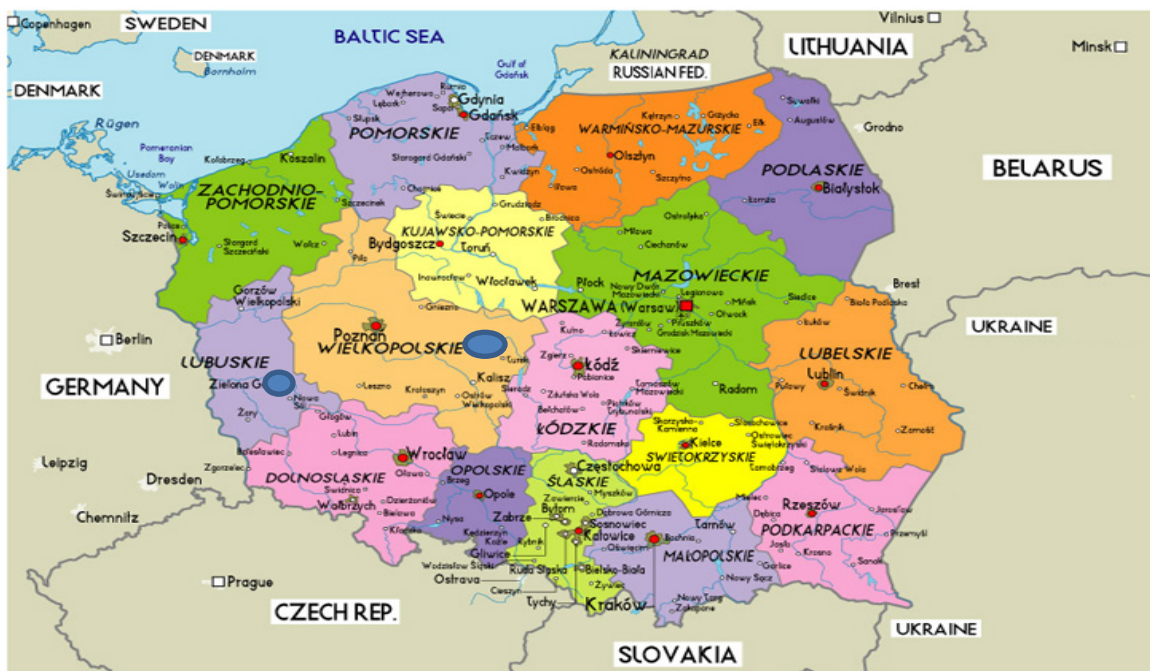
Copenhagen
SWEDEN
BALTIC SEA
Vilnius
LITHUANIA
Minsk
DENMARK
Bornholm
Gulf of Gdańsk
KALININGRAD
RUSSIAN FED.
DENMARK
Rügen
Pomeranian Bay
Usedom
Wolin
Świnoujście
Police
Szczecin
Stargard Szczeciński
Kołobrzeg
Koszalin
ZACHODNIO-POMORSKIE
Szczecinek
Wałcz
Piła
Słupsk
Lębork
Wejherowo
Rumia
Gdynia
Sopot
Gdańsk
Tczew
POMORSKIE
Starogard Gdański
Chojnice
Malbork
Elbląg
Kwidzyn
Iława
Grudziądz
Świecie
Brodnica
KUJAWSKO-POMORSKIE
Bydgoszcz
Toruń
Inowrocław
Włocławek
Gniezno
Kętrzyn
Giżycko
Ełk
WARMIŃSKO-MAZURSKIE
Olsztyn
Ostróda
Szczytno
Suwałki
Augustów
Grodno
PODLASKIE
Białystok
Łomża
BELARUS
Ostrołęka
Mława
Ciechanów
MAZOWIECKIE
Płock
Nowy Dwór Mazowiecki
Legionowo
WARSZAWA (Warsaw)
Mińsk
Otwock
Piaseczno
Grodzisk Mazowiecki
Żyrardów
Skierniewice
Siedlce
Brest
Biała Podlaska
Gorzów Wielkopolski
Berlin
LUBUSKIE
Poznań
WIELKOPOLSKIE
Kutno
Turek
Konin
Zgierz
Łódź
Pabianice
Leszno
Krotoszyn
Kalisz
Sieradz
Zduńska Wola
Ostrów Wielkopolski
Bełchatów
Piotrków Trybunalski
Tomaszów Mazowiecki
Radom
Puławy
Łuków
UKRAINE
LUBELSKIE
Lublin
Świdnik
Chełm
Kraśnik
Zamość
GERMANY
Zielona Góra
Nowa Sól
Żary
Głogów
Lubin
Legnica
Bolesławiec
Zgorzelec
ŁÓDZKIE
Radomsko
Skarżysko-Kamienna
Starachowice
Ostrowiec Świętokrzyski
Kielce
ŚWIĘTOKRZYSKIE
Tarnobrzeg
Stalowa Wola
Leipzig
Dresden
Wrocław
Oława
DOLNOŚLĄSKIE
Świdnica
Dzierżoniów
Wałbrzych
Bielawa
Kłodzko
OPOLSKIE
Brzeg
Opole
Nysa
Kędzierzyn Koźle
Częstochowa
ŚLĄSKIE
Myszków
Zawiercie
Bytom
Dąbrowa Górnicza
Zabrze
Sosnowiec
Katowice
Oświęcim
Gliwice
Rybnik
Wodzisław Śląski
Ruda Śląska
Bielsko-Biała
Żywiec
Ostrava
Cieszyn
Tychy
Kraków
Mielec
Tarnów
Bochnia
MAŁOPOLSKIE
Nowy Sącz
Nowy Targ
Zakopane
Rzeszów
Dębica
Jarosław
Przemyśl
PODKARPACKIE
Krosno
Gorlice
Sanok
Jasło
Chemnitz
Prague
CZECH REP.
SLOVAKIA
UKRAINE